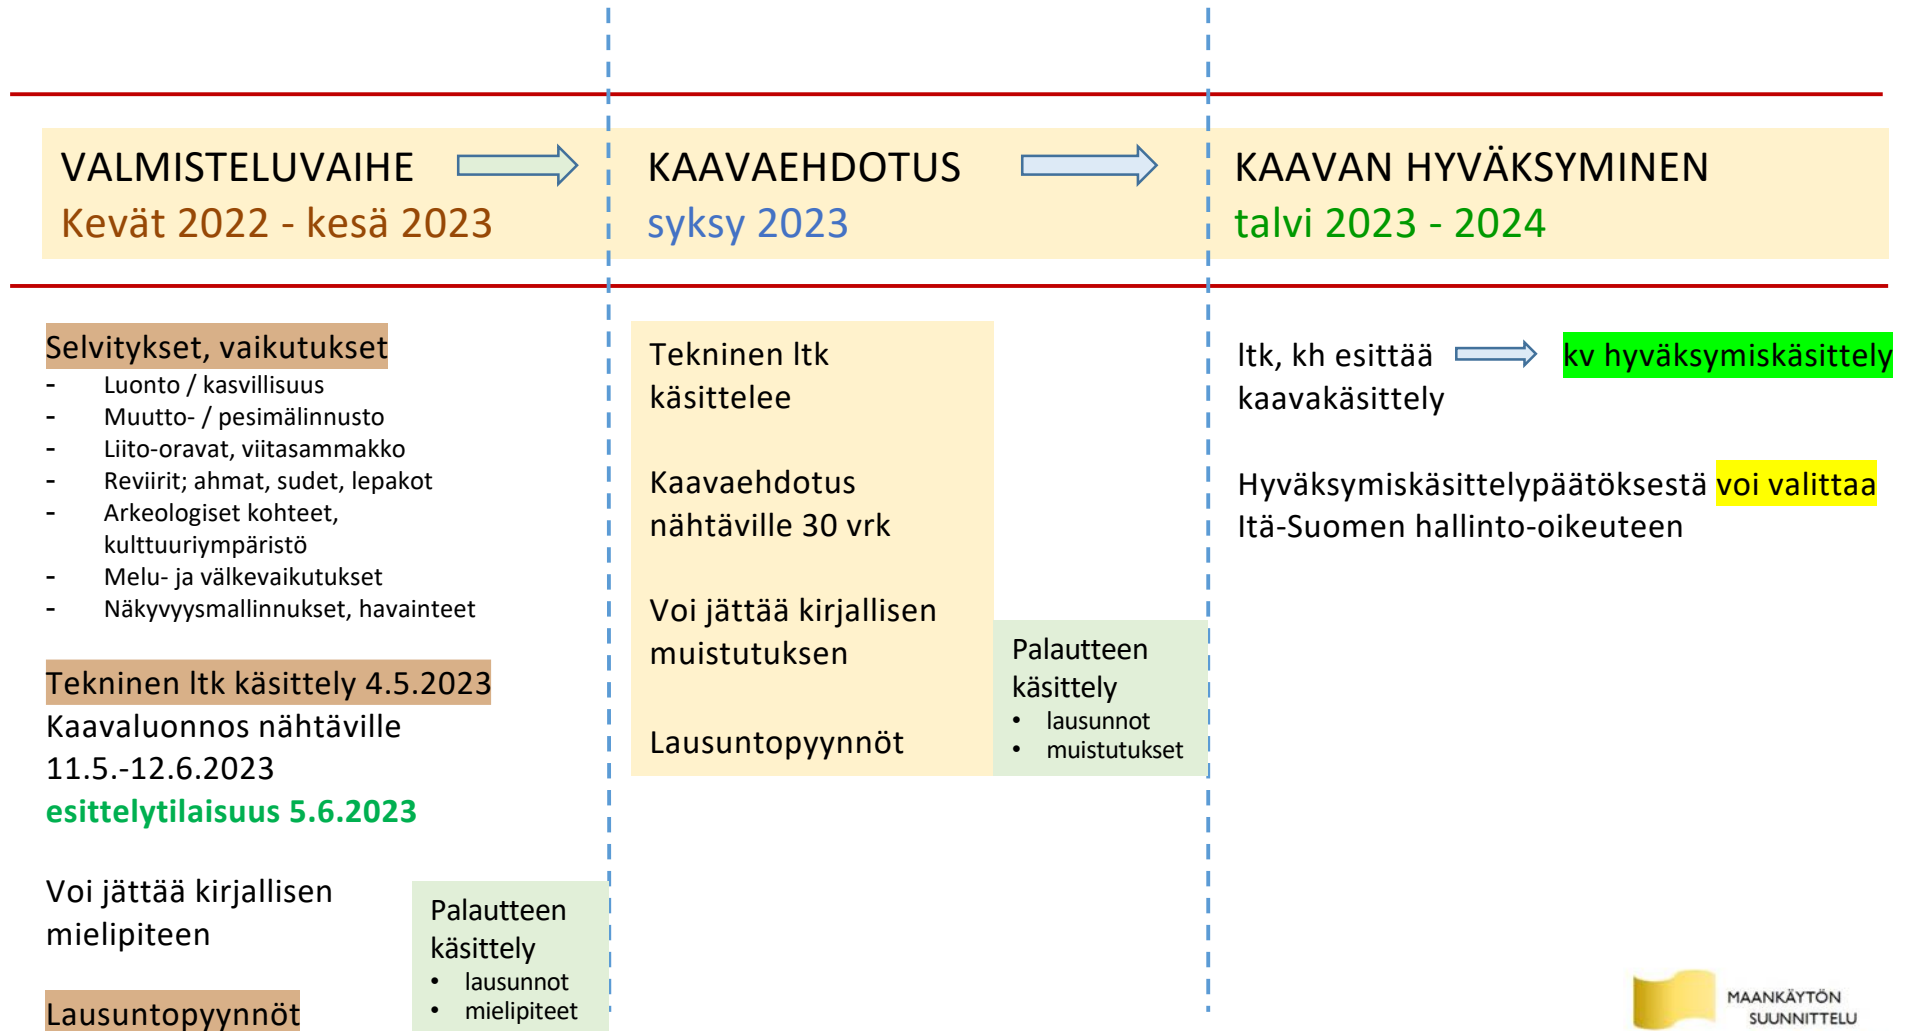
VALMISTELUVAIHE
Kevät 2022 - kesä 2023

KAAVAEHDOTUS
syksy 2023

KAAVAN HYVÄKSYMINEN
talvi 2023 - 2024

Selvitykset, vaikutukset
- Luonto / kasvillisuus
- Muutto- / pesimälinnusto
- Liito-oravat, viitasammakko
- Reviirit; ahmat, sudet, lepakot
- Arkeologiset kohteet, kulttuuriympäristö
- Melu- ja välkevaikutukset
- Näkyvyysmallinnukset, havainteet

Tekninen ltk käsittely 4.5.2023
Kaavaluonnos nähtäville 11.5.-12.6.2023
esittelytilaisuus 5.6.2023

Voi jättää kirjallisen mielipiteen

Palautteen käsittely
- lausunnot
- mielipiteet

Lausuntopyynnöt

Tekninen ltk käsittelee

Kaavaehdotus nähtäville 30 vrk

Voi jättää kirjallisen muistutuksen

Lausuntopyynnöt

Palautteen käsittely
- lausunnot
- muistutukset

ltk, kh esittää kaavakäsittely

kv hyväksymiskäsittely

Hyväksymiskäsittelypäätöksestä voi valittaa Itä-Suomen hallinto-oikeuteen

MAANKÄYTÖN SUUNNITTELU